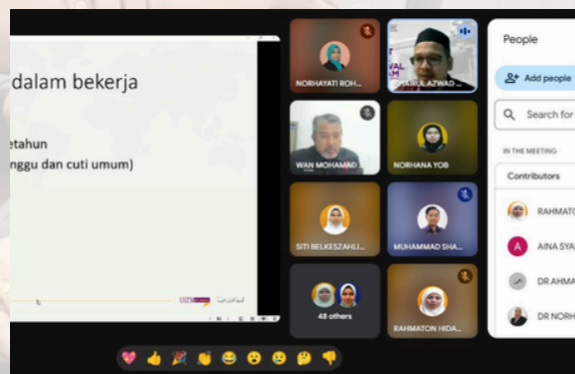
dalam bekerja

etahun
nggu dan cuti umum)

NORHAYATI ROH...
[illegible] AZWAD ...
WAN MOHAMAD
NORHANA YOB
SITI BELKESZAHLI...
MUHAMMAD SHA...
48 others
RAHMATON HIDA...

People
Add people
Search for
IN THE MEETING
Contributors
RAHMATO
AINA SYA
DR AHMA
DR NORH